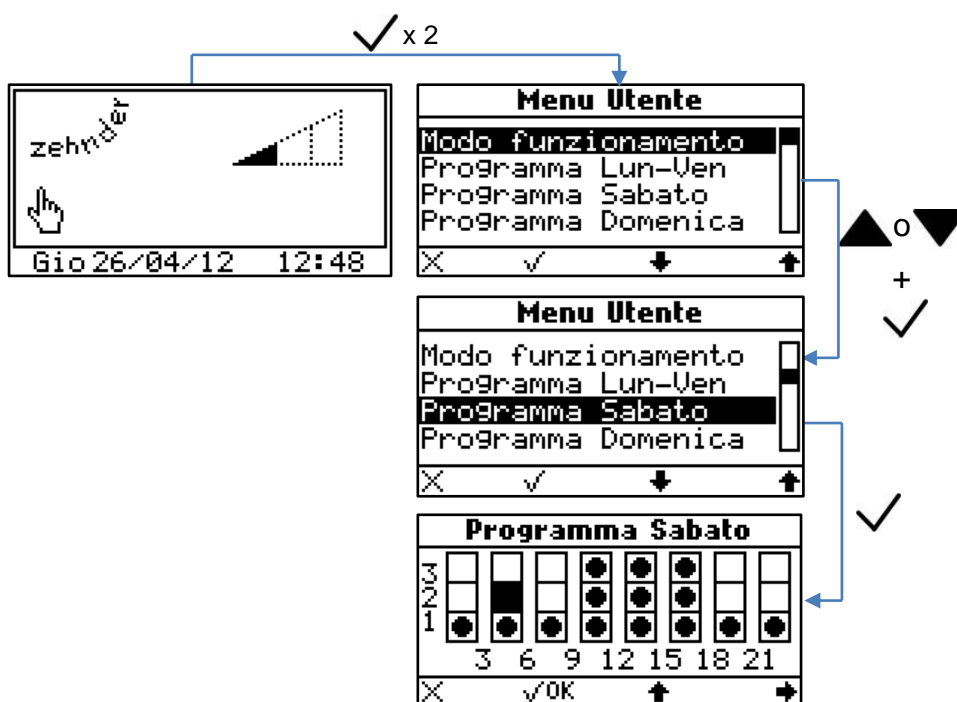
✓ x 2

zehnder

Gio 26/04/12 12:48

Menu Utente
Modo funzionamento
Programma Lun-Ven
Programma Sabato
Programma Domenica
✕ ✓

▲o▼
+
✓

Menu Utente
Modo funzionamento
Programma Lun-Ven
Programma Sabato
Programma Domenica
✕ ✓

✓

Programma Sabato
3
2
1
3 6 9 12 15 18 21
✕ ✓OK